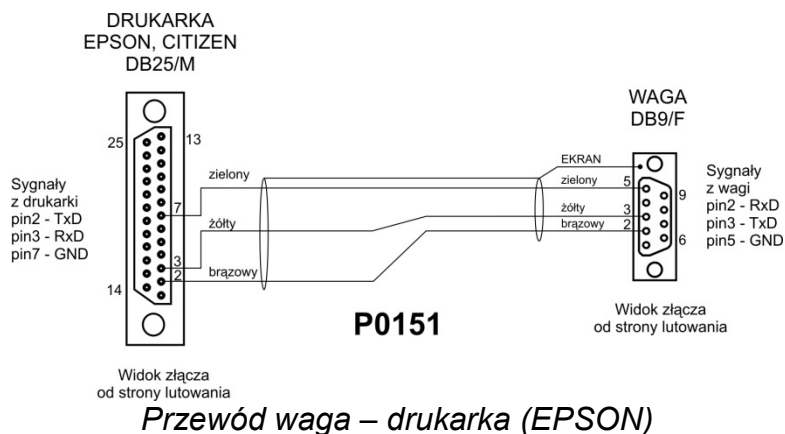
DRUKARKA
EPSON, CITIZEN
DB25/M

25
13
14

Sygnały
z drukarki
pin2 - TxD
pin3 - RxD
pin7 - GND

7
3
2

zielony
żółty
brązowy

WAGA
DB9/F

EKRAN
zielony
żółty
brązowy
5
3
2
9
6

Sygnały
z wagi
pin2 - RxD
pin3 - TxD
pin5 - GND

P0151

Widok złącza
od strony lutowania

Widok złącza
od strony lutowania

Przewód waga – drukarka (EPSON)